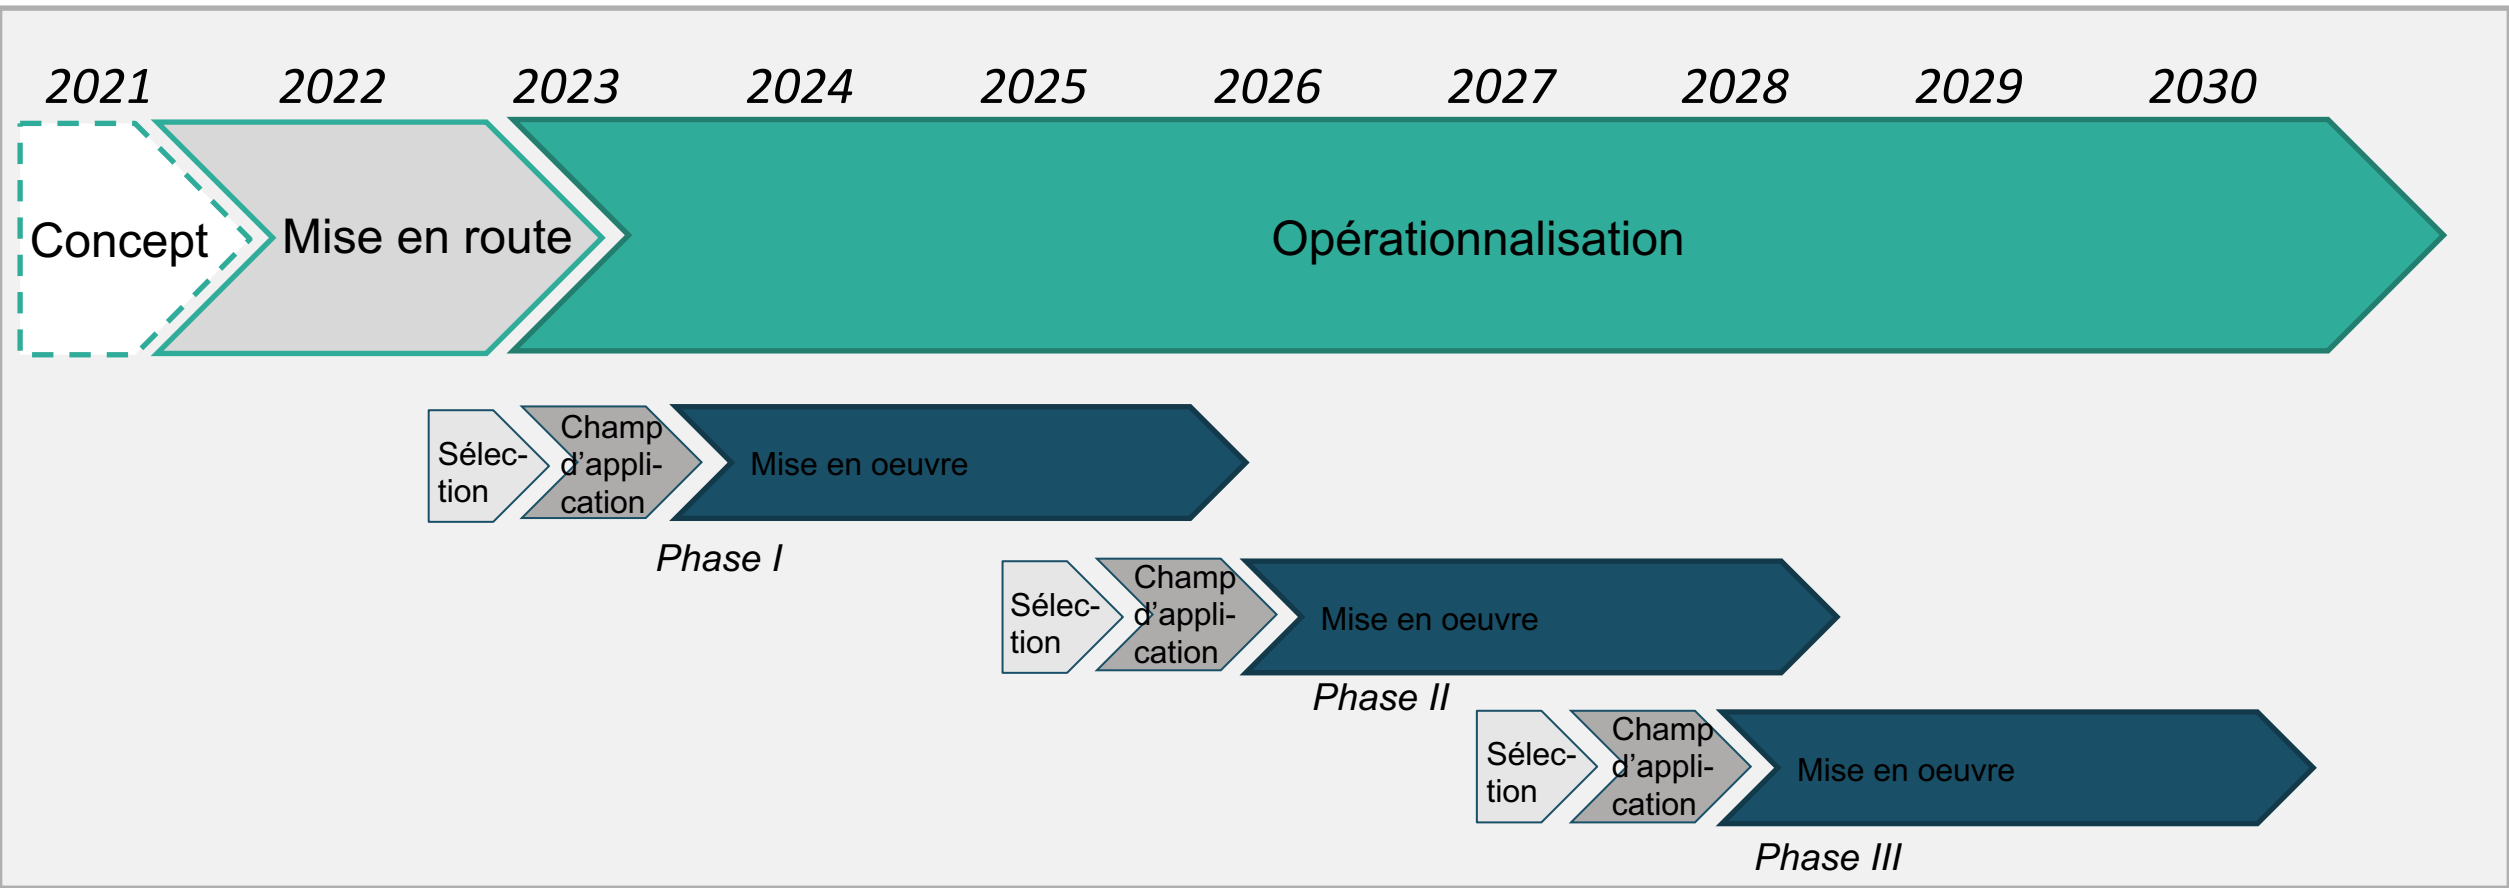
2021 2022 2023 2024 2025 2026 2027 2028 2029 2030

Concept

Mise en route

Opérationnalisation

Sélection

Champ d'application

Mise en oeuvre

Phase I

Sélection

Champ d'application

Mise en oeuvre

Phase II

Sélection

Champ d'application

Mise en oeuvre

Phase III